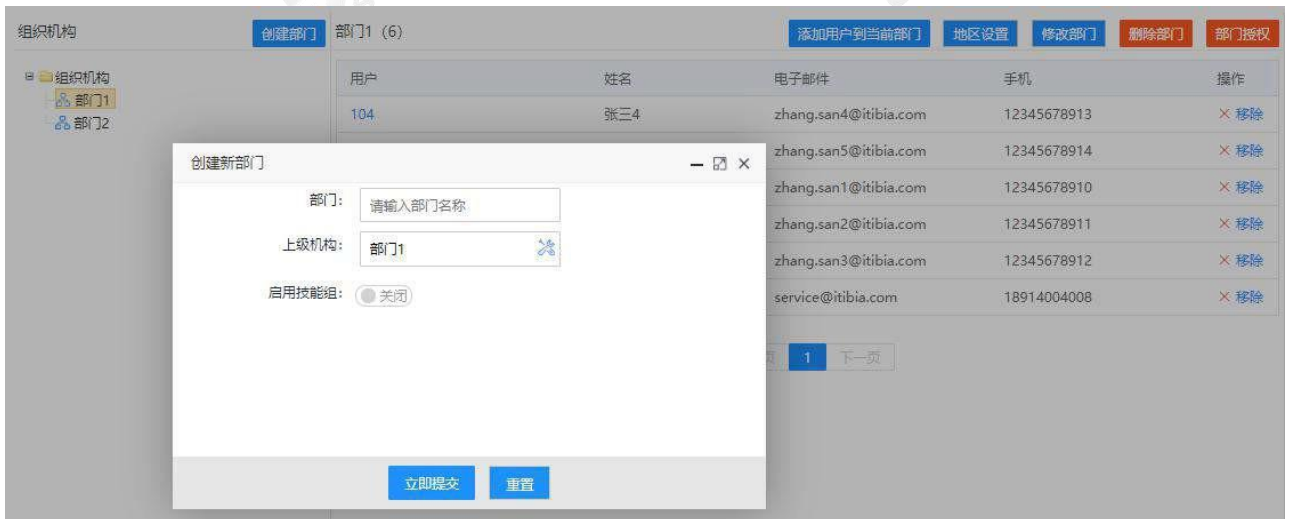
组织机构

创建部门

组织机构
部门1
部门2

部门1 (6)

添加用户到当前部门 地区设置 修改部门 删除部门 部门授权

| 用户 | 姓名 | 电子邮件 | 手机 | 操作 |
|---|---|---|---|---|
| 104 | 张三4 | zhang.san4@itibia.com | 12345678913 | × 移除 |
| | | zhang.san5@itibia.com | 12345678914 | × 移除 |
| | | zhang.san1@itibia.com | 12345678910 | × 移除 |
| | | zhang.san2@itibia.com | 12345678911 | × 移除 |
| | | zhang.san3@itibia.com | 12345678912 | × 移除 |
| | | service@itibia.com | 18914004008 | × 移除 |

页 1 下一页

创建新部门

部门: 请输入部门名称

上级机构: 部门1

启用技能组: 关闭

立即提交 重置